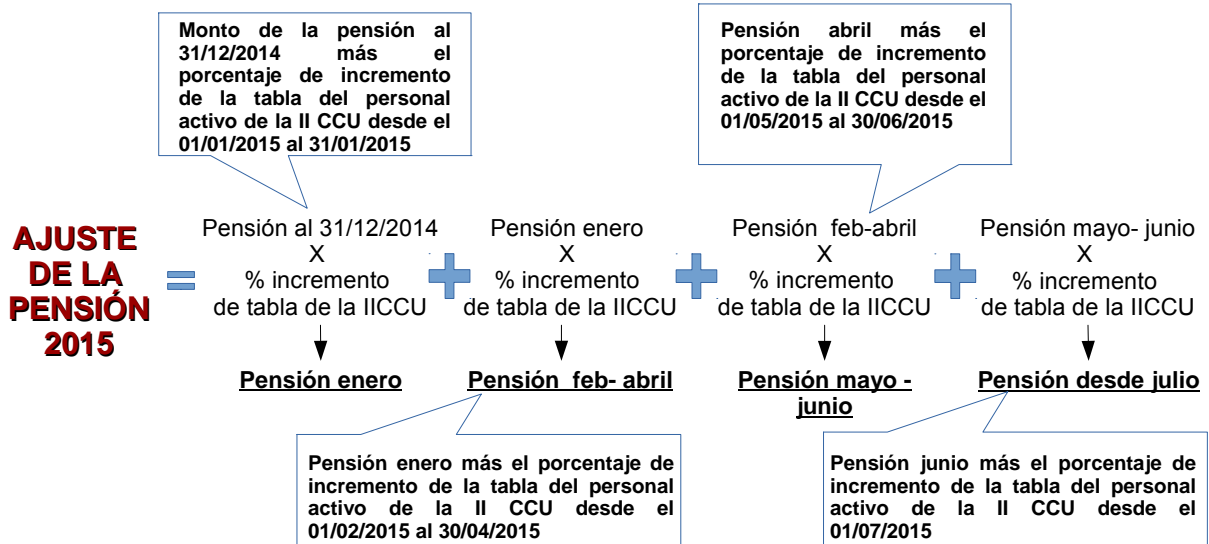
Monto de la pensión al 31/12/2014 más el porcentaje de incremento de la tabla del personal activo de la II CCU desde el 01/01/2015 al 31/01/2015

Pensión abril más el porcentaje de incremento de la tabla del personal activo de la II CCU desde el 01/05/2015 al 30/06/2015

AJUSTE DE LA PENSIÓN 2015

=

Pensión al 31/12/2014
X
% incremento
de tabla de la IICCU

Pensión enero

+

Pensión enero
X
% incremento
de tabla de la IICCU

Pensión feb- abril

+

Pensión feb-abril
X
% incremento
de tabla de la IICCU

Pensión mayo - junio

+

Pensión mayo- junio
X
% incremento
de tabla de la IICCU

Pensión desde julio

Pensión enero más el porcentaje de incremento de la tabla del personal activo de la II CCU desde el 01/02/2015 al 30/04/2015

Pensión junio más el porcentaje de incremento de la tabla del personal activo de la II CCU desde el 01/07/2015